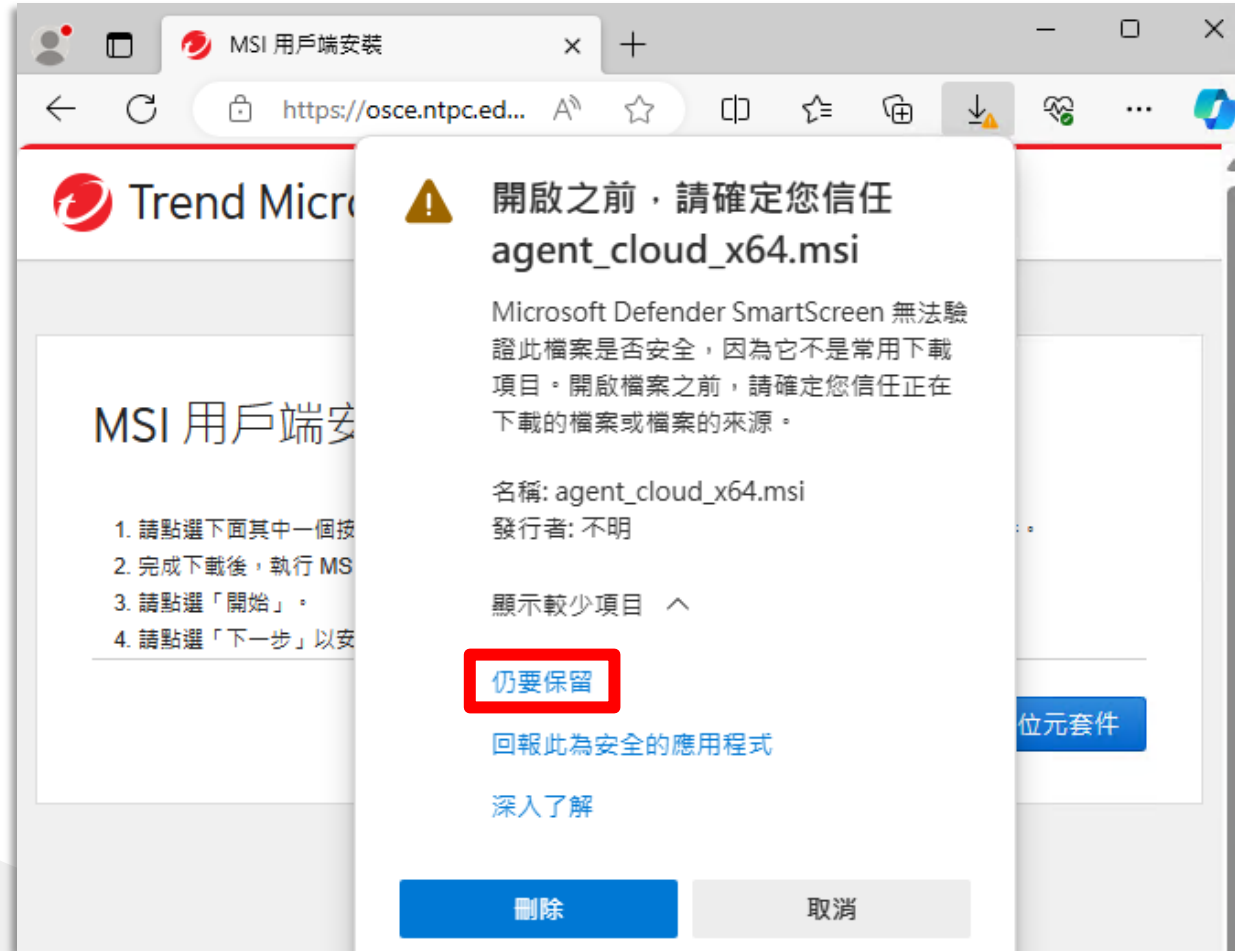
MSI 用戶端安裝

https://osce.ntpc.ed...

Trend Micr

MSI 用戶端安

1. 請點選下面其中一個按
2. 完成下載後，執行 MS
3. 請點選「開始」。
4. 請點選「下一步」以安

位元套件

開啟之前，請確定您信任 agent_cloud_x64.msi

Microsoft Defender SmartScreen 無法驗證此檔案是否安全，因為它不是常用下載項目。開啟檔案之前，請確定您信任正在下載的檔案或檔案的來源。

名稱: agent_cloud_x64.msi
發行者: 不明

顯示較少項目

仍要保留

回報此為安全的應用程式

深入了解

刪除

取消